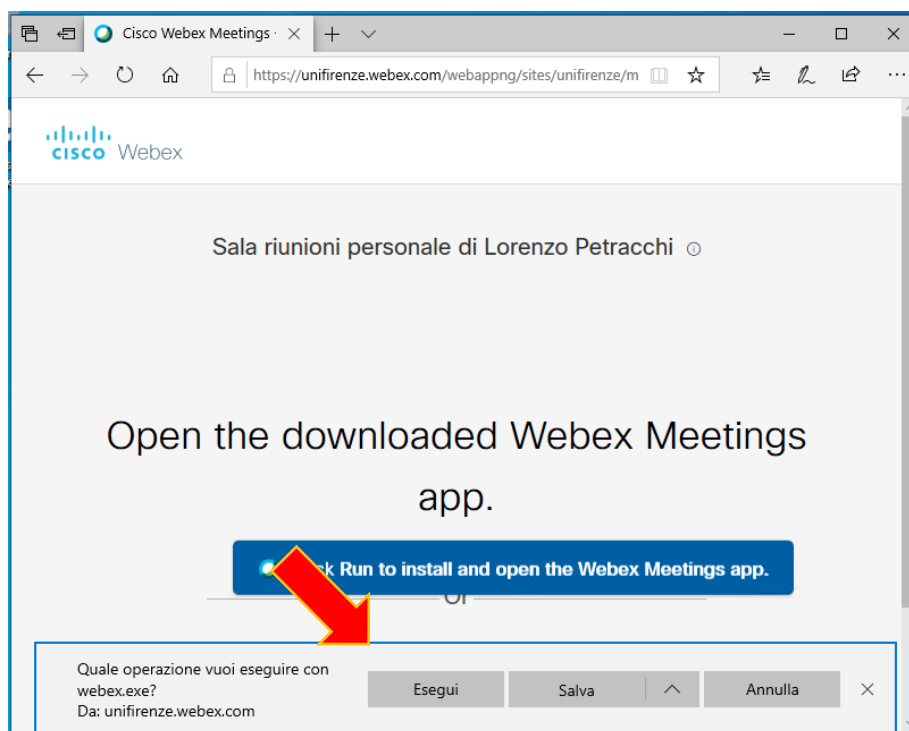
Cisco Webex Meetings ·

https://unifirenze.webex.com/webappng/sites/unifirenze/m

cisco Webex

Sala riunioni personale di Lorenzo Petracchi

Open the downloaded Webex Meetings app.

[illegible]k Run to install and open the Webex Meetings app.

or

Quale operazione vuoi eseguire con webex.exe?
Da: unifirenze.webex.com

Esegui

Salva

Annulla